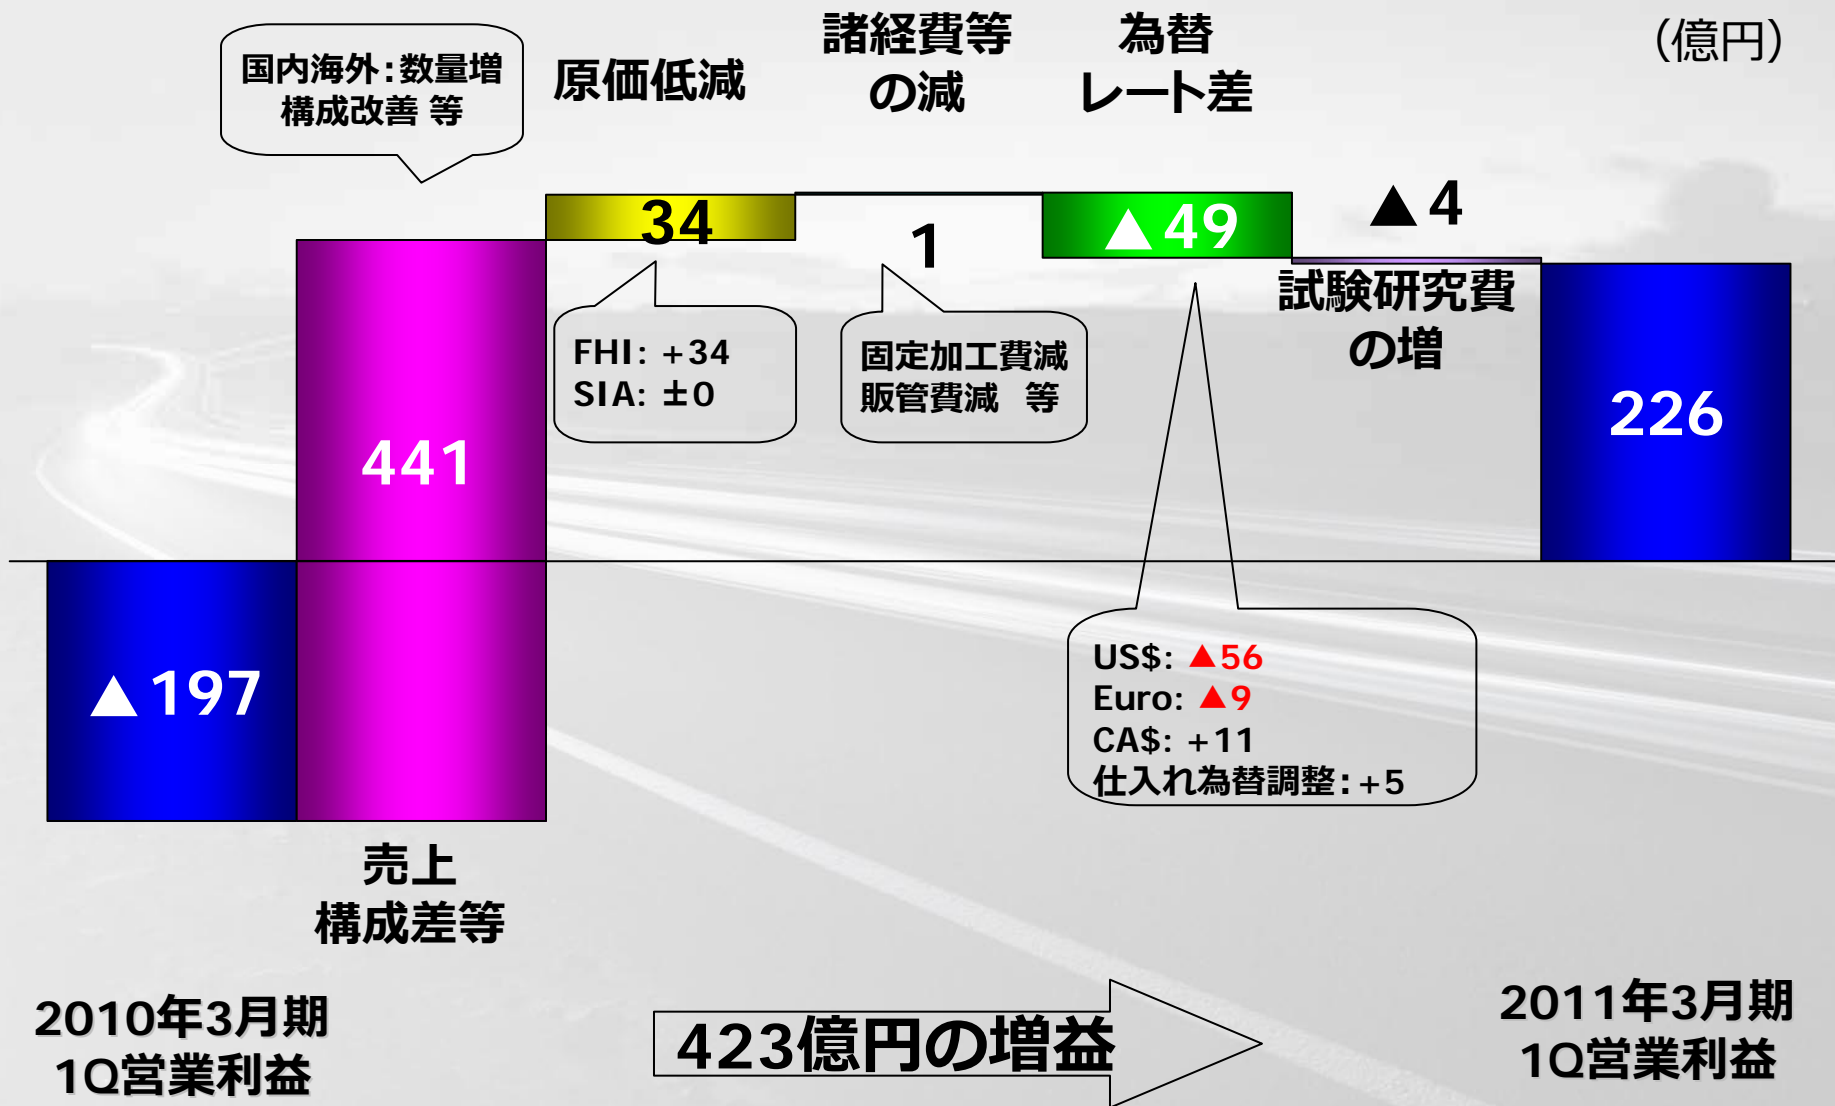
国内海外：数量増
構成改善 等

原価低減

諸経費等
の減

為替
レート差

(億円)

34

1

▲49

▲4

試験研究費
の増

FHI: +34
SIA: ±0

固定加工費減
販管費減　等

441

226

▲197

US$: ▲56
Euro: ▲9
CA$: +11
仕入れ為替調整：+5

売上
構成差等

2010年3月期
1Q営業利益

423億円の増益

2011年3月期
1Q営業利益